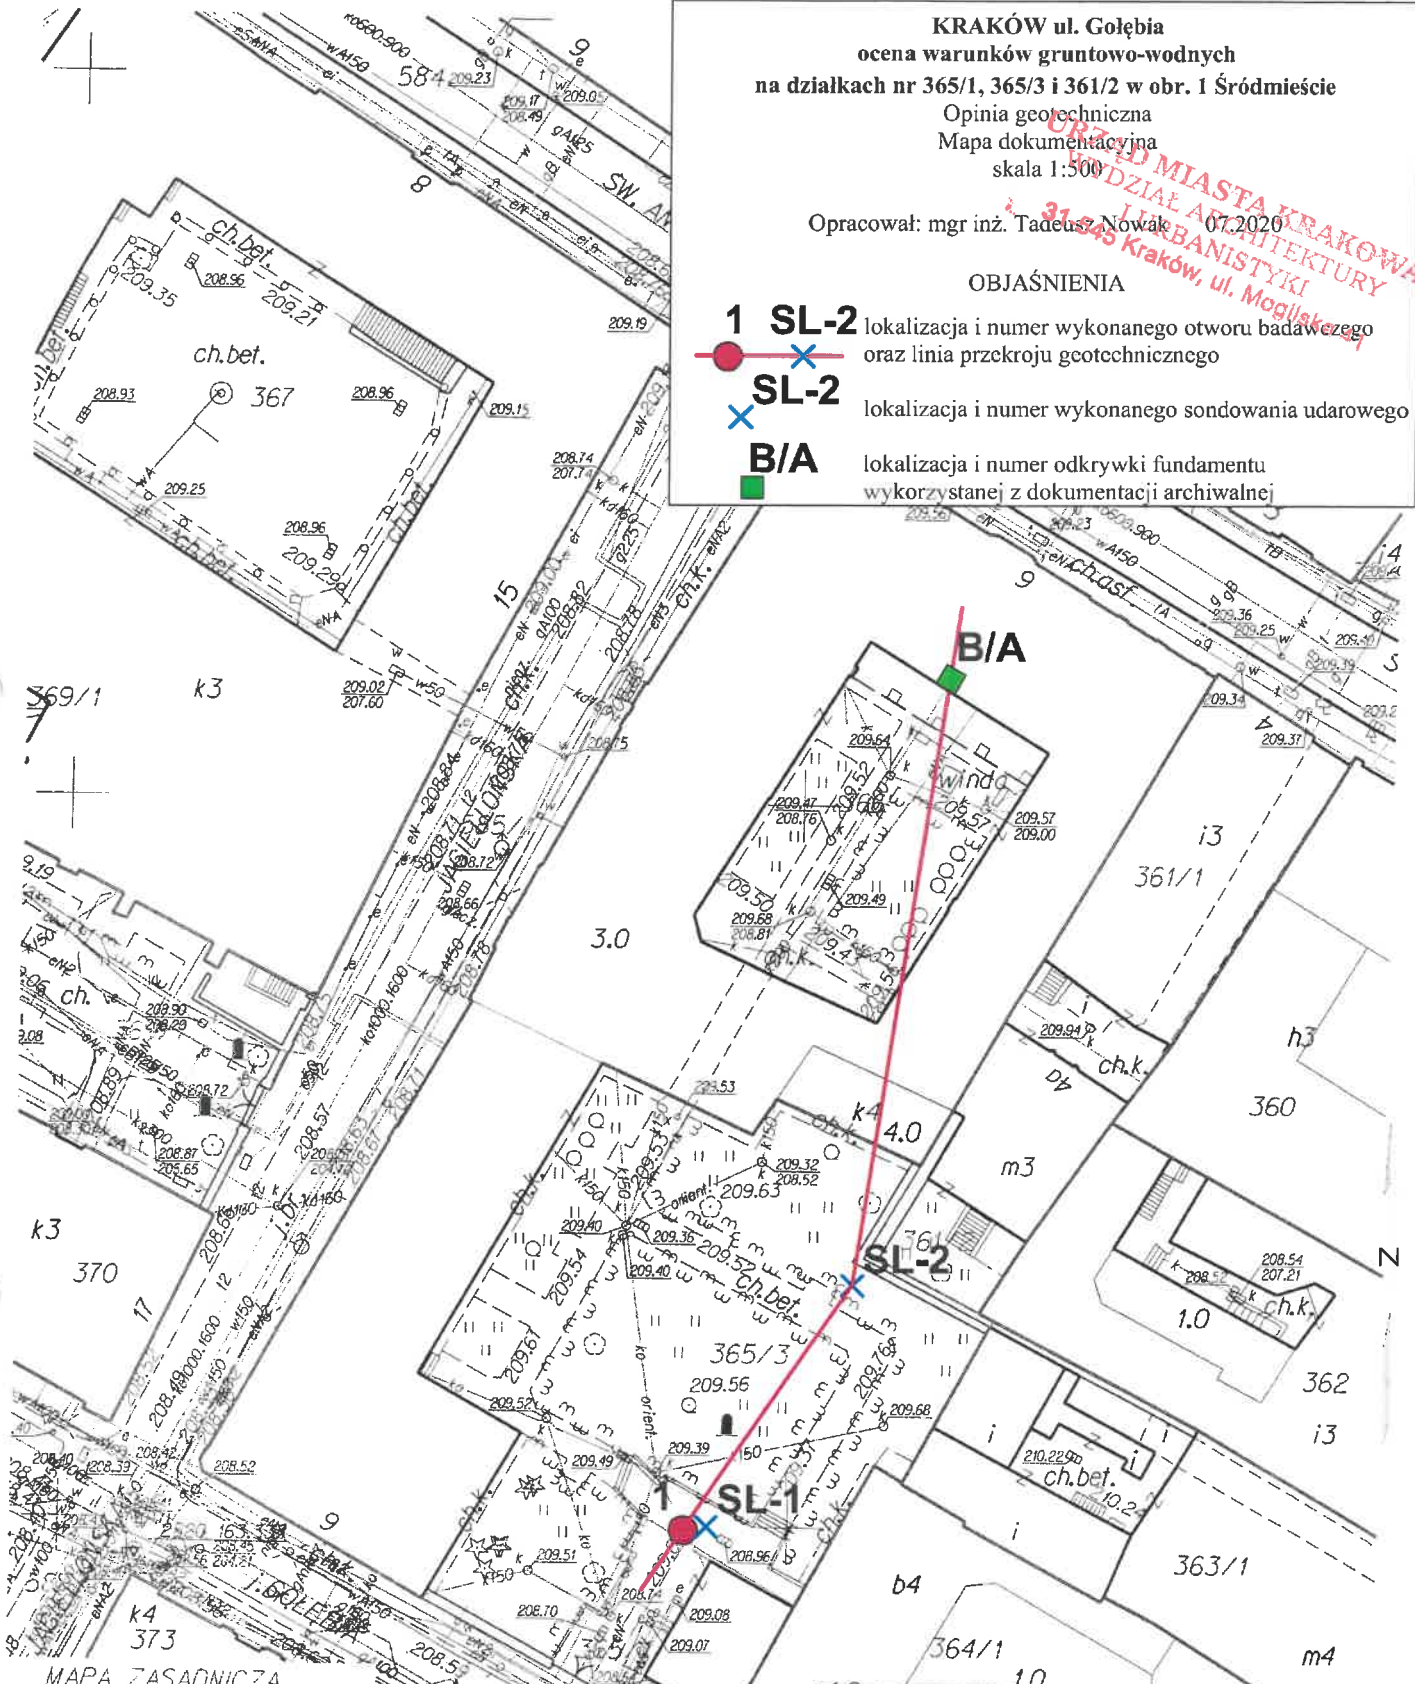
KRAKÓW ul. Gołębia
ocena warunków gruntowo-wodnych
na działkach nr 365/1, 365/3 i 361/2 w obr. 1 Śródmieście
Opinia geotechniczna
Mapa dokumentacyjna
skala 1:500

Opracował: mgr inż. Tadeusz Nowak 07.2020

URZĄD MIASTA KRAKOWA
WYDZIAŁ ARCHITEKTURY
I URBANISTYKI
31-545 Kraków, ul. Mogilska

OBJAŚNIENIA

1 SL-2 lokalizacja i numer wykonanego otworu badawczego oraz linia przekroju geotechnicznego

SL-2 lokalizacja i numer wykonanego sondowania udarowego

B/A lokalizacja i numer odkrywki fundamentu wykorzystanej z dokumentacji archiwalnej

584
8
ch.bet.
209.35
208.96
209.21
ch.bet.
367
208.93
208.96
209.15
209.19
209.25
208.96
209.29
ch.bet.
ch.bet.
15
369/1
k3
209.02
207.60
208.74
207.74
ch.k.
9
B/A
209.64
winda
209.47
208.76
209.57
209.00
i3
361/1
209.49
209.50
209.68
208.81
ch.k.
3.0
209.94
ch.k.
h3
360
209.53
4.0
k4
m3
209.32
208.52
209.63
209.40
209.36
209.52
ch.bet.
209.54
209.40
SL-2
208.54
207.21
208.52
ch.k.
1.0
N
k3
370
17
365/3
209.56
209.52
209.68
362
i3
209.39
209.49
1
SL-1
i
210.22
ch.bet.
10.2
208.52
9
209.51
208.96
b4
363/1
k4
373
208.70
209.08
209.07
364/1
1.0
m4
MAPA ZASADNICZA
208.5